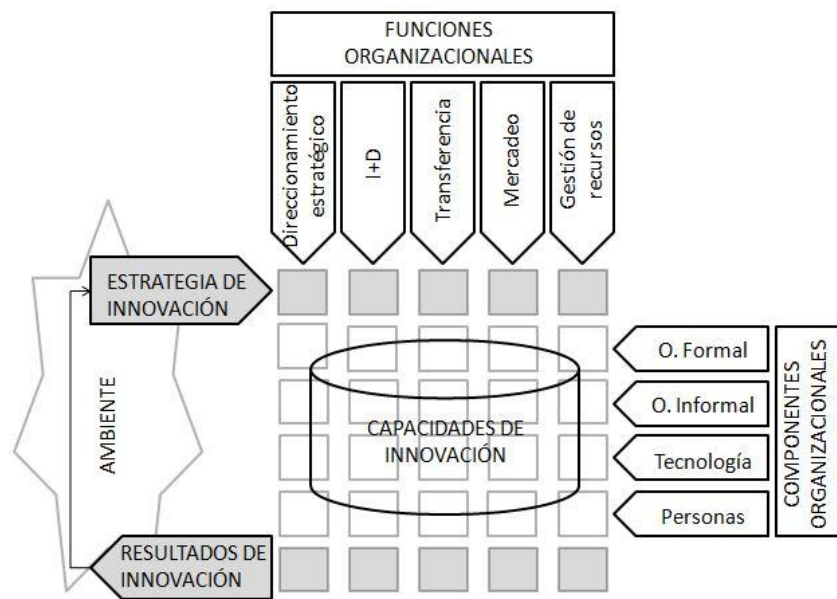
FUNCIONES ORGANIZACIONALES

Direccionamiento estratégico

I+D

Transferencia

Mercadeo

Gestión de recursos

AMBIENTE

ESTRATEGIA DE INNOVACIÓN

CAPACIDADES DE INNOVACIÓN

RESULTADOS DE INNOVACIÓN

O. Formal

O. Informal

Tecnología

Personas

COMPONENTES ORGANIZACIONALES